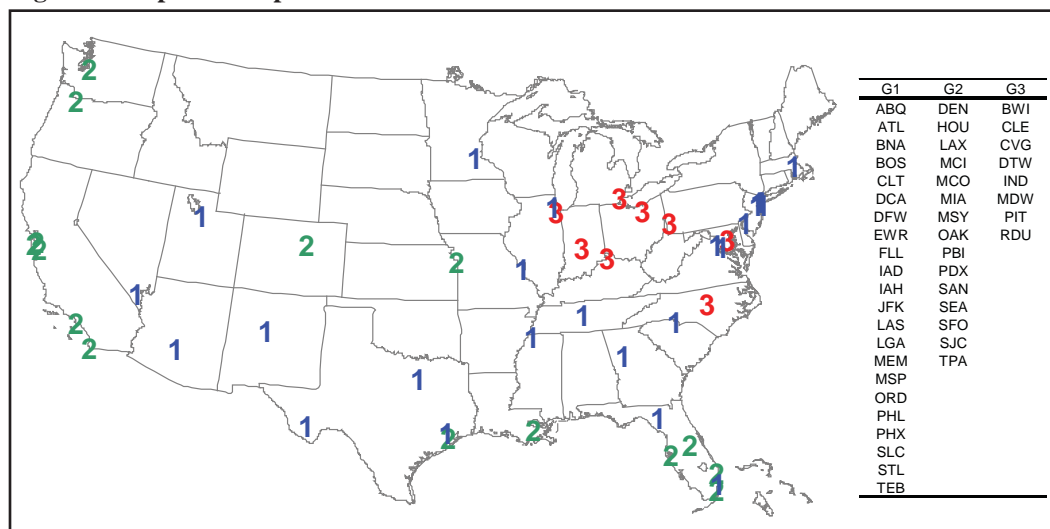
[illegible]

| G1 | G2 | G3 |
|---|---|---|
| ABQ | DEN | BWI |
| ATL | HOU | CLE |
| BNA | LAX | CVG |
| BOS | MCI | DTW |
| CLT | MCO | IND |
| DCA | MIA | MDW |
| DFW | MSY | PIT |
| EWR | OAK | RDU |
| FLL | PBI | |
| IAD | PDX | |
| IAH | SAN | |
| JFK | SEA | |
| LAS | SFO | |
| LGA | SJC | |
| MEM | TPA | |
| MSP | | |
| ORD | | |
| PHL | | |
| PHX | | |
| SLC | | |
| STL | | |
| TEB | | |

2 2 1 1 2 2 2 1 3 3 3 3 1 1 1 3 3 2 1 1 1 1 2 2 1 1 3 1 1 1 1 1 1 1 2 2 1 2 2 2 1 2